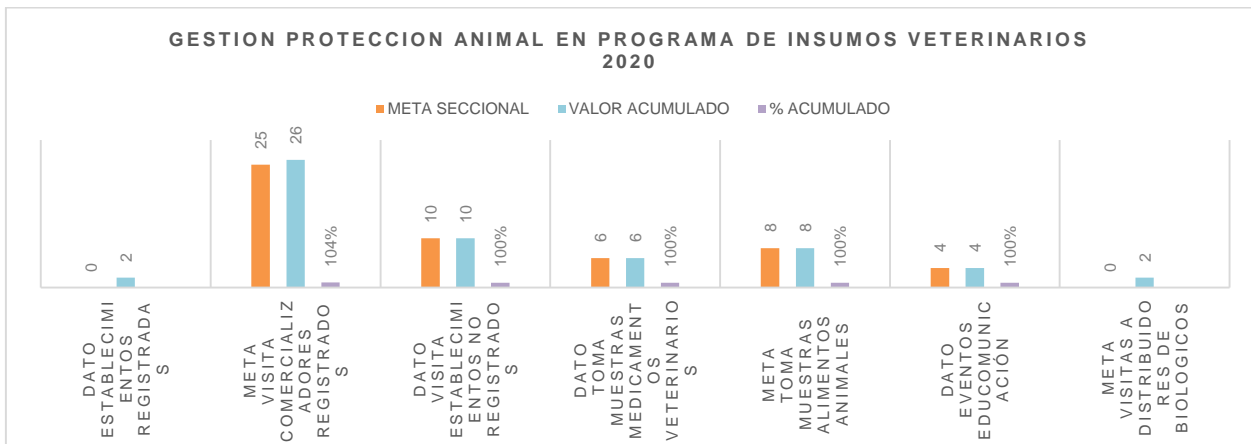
GESTION PROTECCION ANIMAL EN PROGRAMA DE INSUMOS VETERINARIOS 2020

META SECCIONAL
VALOR ACUMULADO
% ACUMULADO

0
2
25
26
104%
10
10
100%
6
6
100%
8
8
100%
4
4
100%
0
2

DATO ESTABLECIMIENTOS REGISTRADAS

META VISITA COMERCIALIZADORES REGISTRADOS

DATO VISITA ESTABLECIMIENTOS NO REGISTRADOS

DATO TOMA MUESTRAS MEDICAMENTOS VETERINARIOS

META TOMA MUESTRAS ALIMENTOS ANIMALES

DATO EVENTOS EDUCOMUNICACIÓN

META VISITAS A DISTRIBUIDORES DE BIOLOGICOS